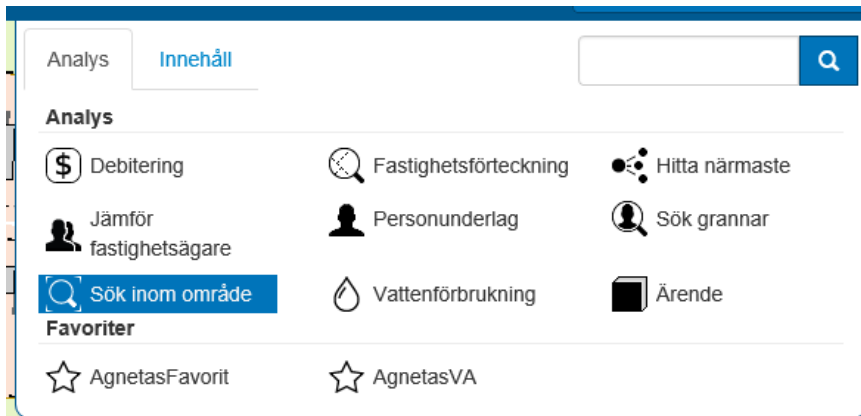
Analys Innehåll

Analys

Debitering
Fastighetsförteckning
Hitta närmaste
Jämför fastighetsägare
Personunderlag
Sök grannar
Sök inom område
Vattenförbrukning
Ärende

Favoriter

AgnetasFavorit
AgnetasVA